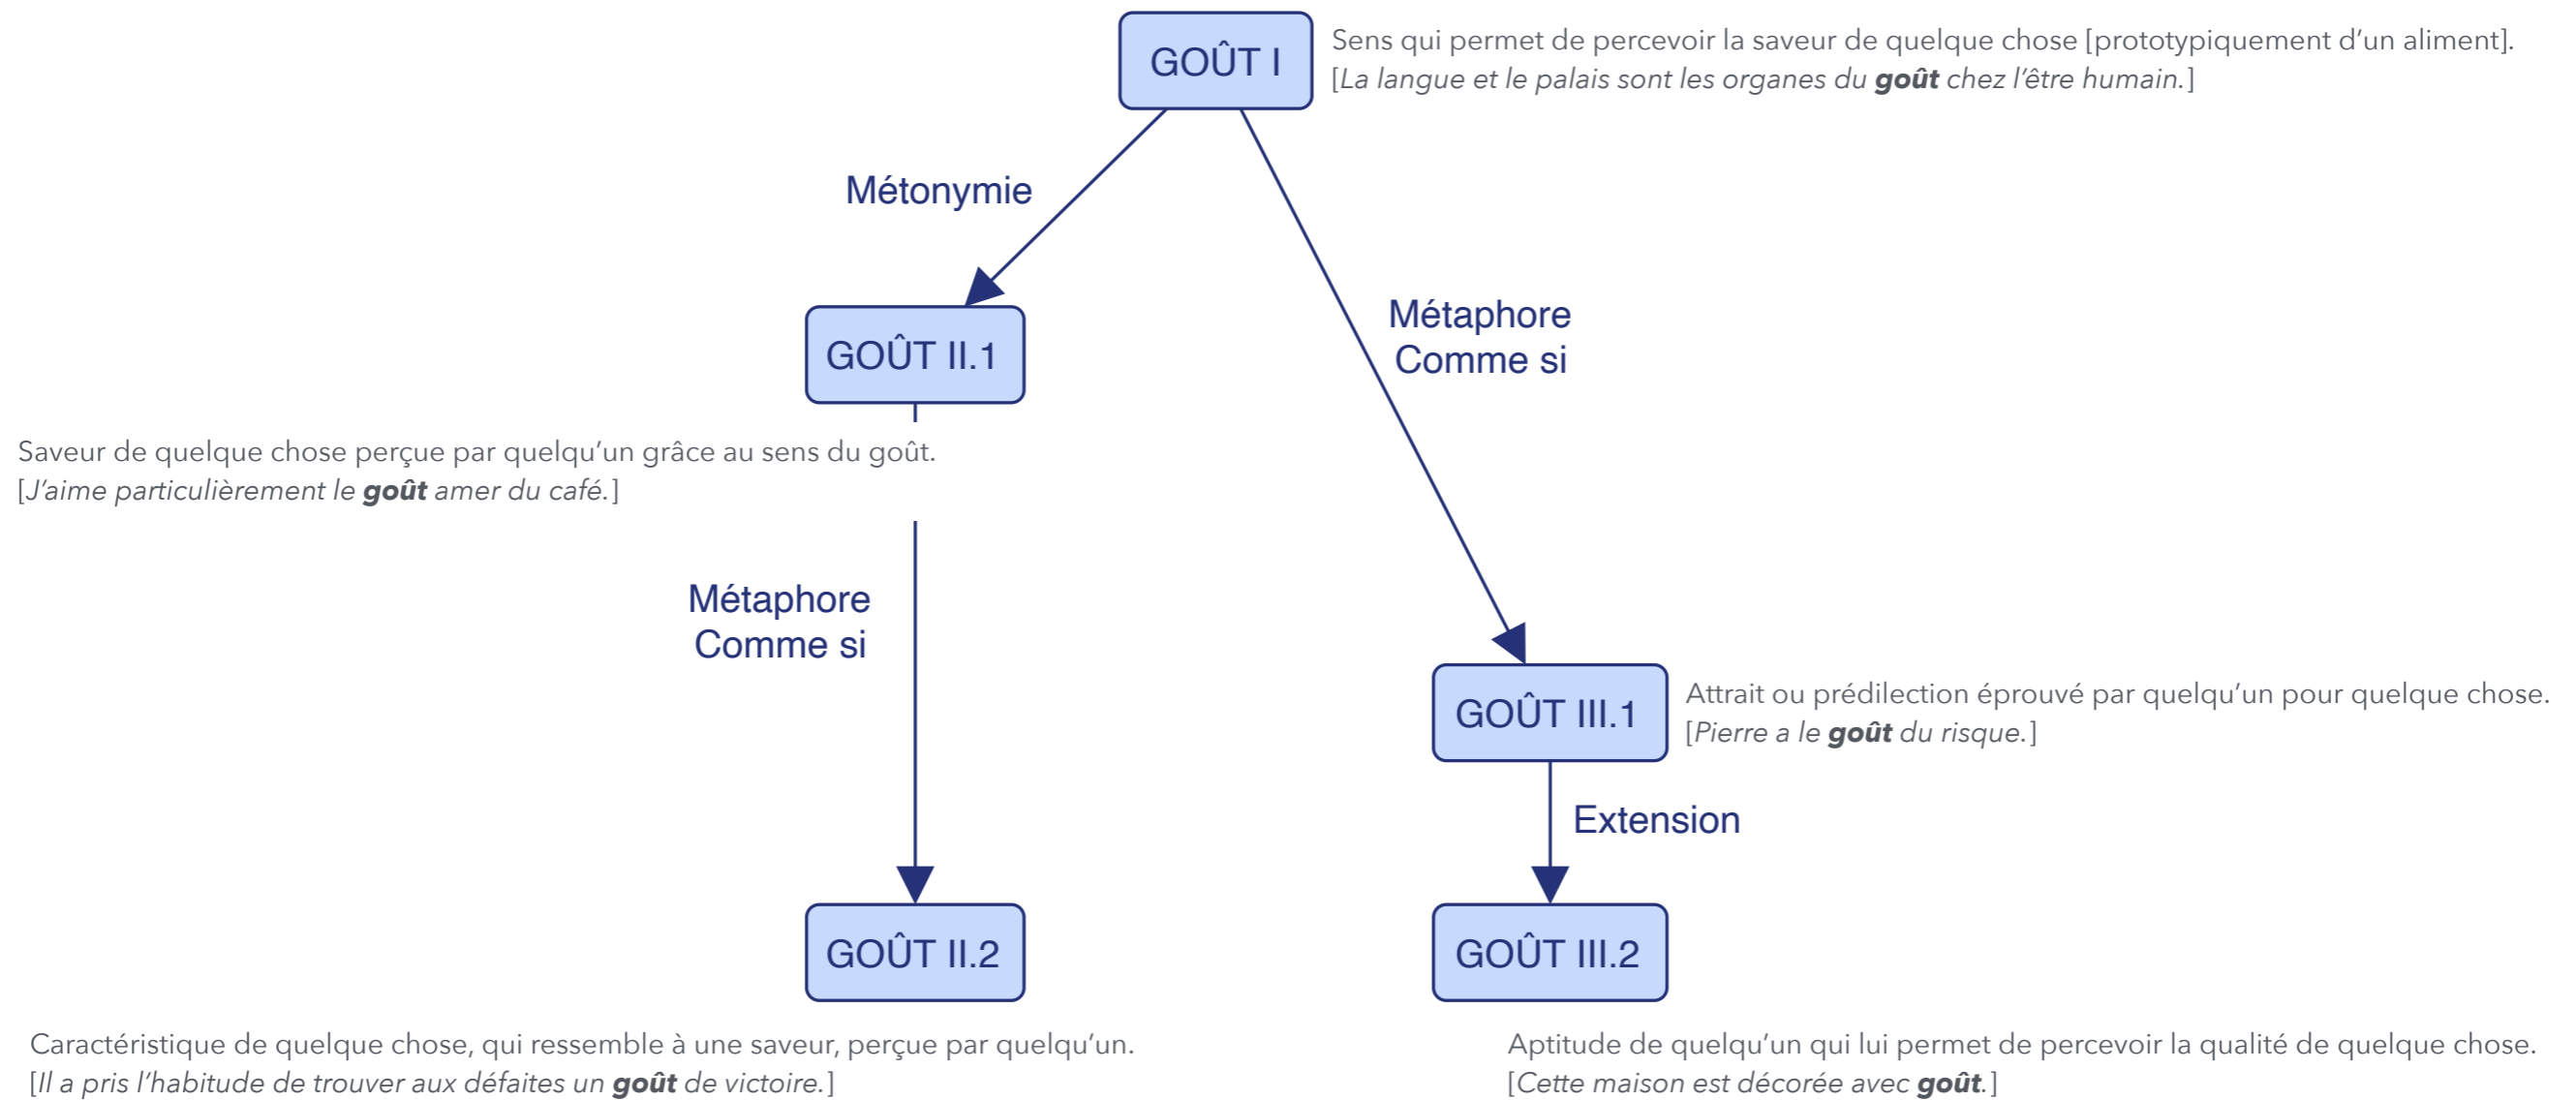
GOÛT I

Sens qui permet de percevoir la saveur de quelque chose [prototypiquement d'un aliment].
[La langue et le palais sont les organes du **goût** chez l'être humain.]

Métonymie

Métaphore
Comme si

GOÛT II.1

Saveur de quelque chose perçue par quelqu'un grâce au sens du goût.
[J'aime particulièrement le **goût** amer du café.]

Métaphore
Comme si

GOÛT III.1

Attrait ou prédilection éprouvé par quelqu'un pour quelque chose.
[Pierre a le **goût** du risque.]

Extension

GOÛT II.2

GOÛT III.2

Caractéristique de quelque chose, qui ressemble à une saveur, perçue par quelqu'un.
[Il a pris l'habitude de trouver aux défaites un **goût** de victoire.]

Aptitude de quelqu'un qui lui permet de percevoir la qualité de quelque chose.
[Cette maison est décorée avec **goût**.]